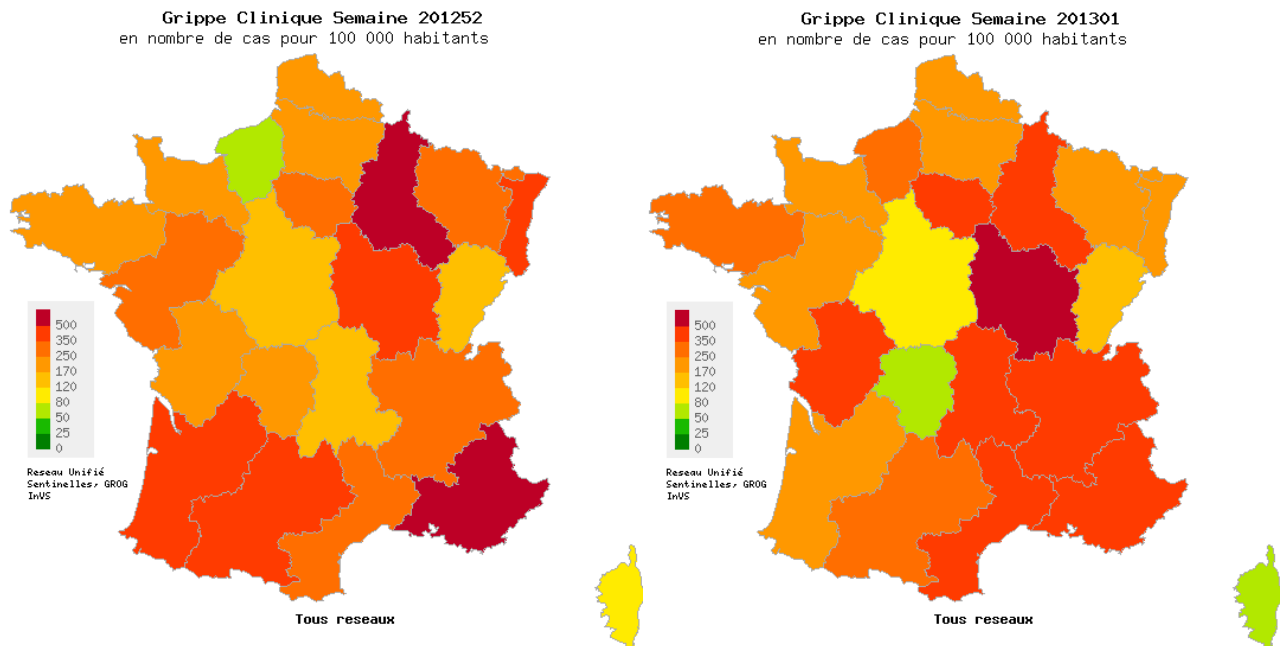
Grippe Clinique Semaine 201252
en nombre de cas pour 100 000 habitants

500
350
250
170
120
80
50
25
0

Reseau Unifié
Sentinelles, GROG
InVS

Tous reseaux

Grippe Clinique Semaine 201301
en nombre de cas pour 100 000 habitants

500
350
250
170
120
80
50
25
0

Reseau Unifié
Sentinelles, GROG
InVS

Tous reseaux